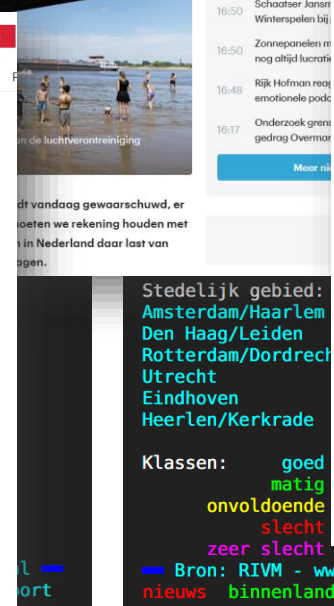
an de luchtverontreiniging

dt vandaag gewaarschuwd, er moeten we rekening houden met n in Nederland daar last van agen.

16:50 Schaatser Jansm Winterspelen bij

16:50 Zonnepanelen m nog altijd lucrati

16:48 Rijk Hofman reag emotionele podc

16:17 Onderzoek grens gedrag Overman

Meer ni

Stedelijk gebied:
Amsterdam/Haarlem
Den Haag/Leiden
Rotterdam/Dordrech
Utrecht
Eindhoven
Heerlen/Kerkrade

Klassen: goed
matig
onvoldoende
slecht
zeer slecht

Bron: RIVM - ww
nieuws binnenland

l
port